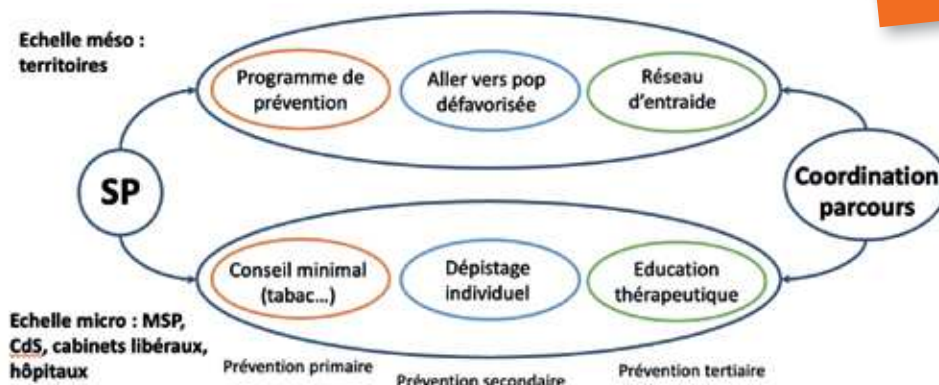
Echelle méso : territoires

Programme de prévention

Aller vers pop défavorisée

Réseau d'entraide

SP

Coordination parcours

Conseil minimal (tabac…)

Dépistage individuel

Education thérapeutique

Echelle micro : MSP, CdS, cabinets libéraux, hôpitaux

Prévention primaire

Prévention secondaire

Prévention tertiaire